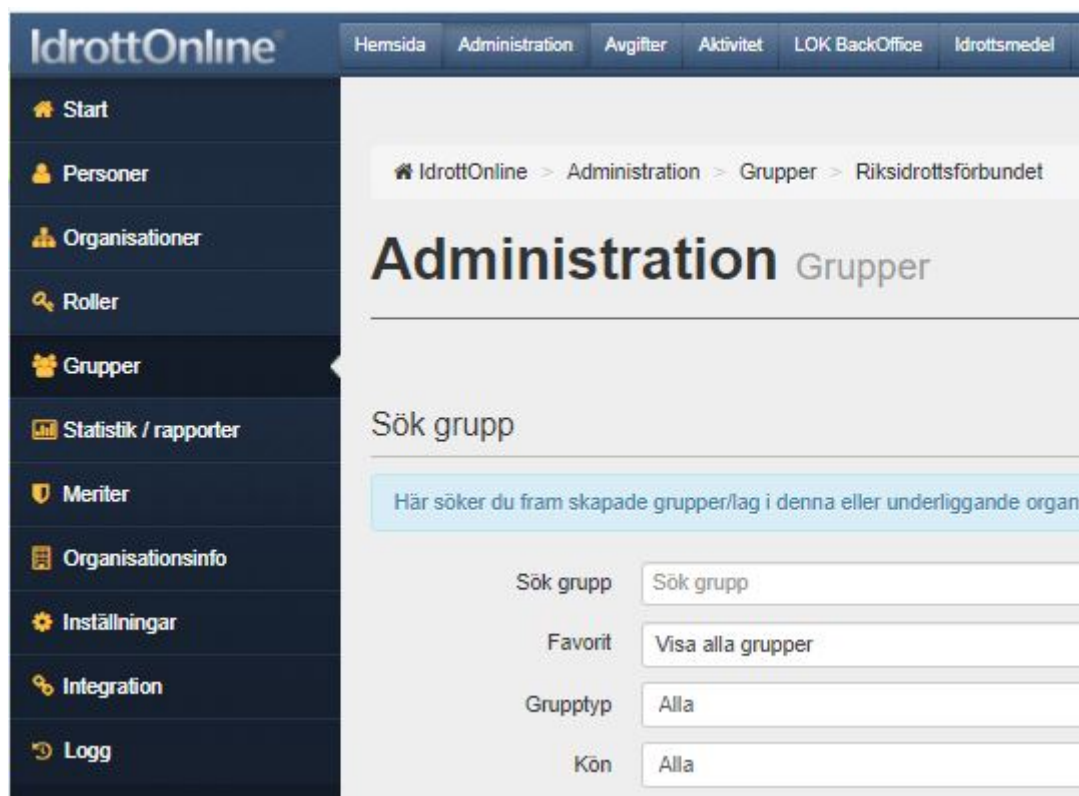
IdrottOnline

Hemsida | Administration | Avgifter | Aktivitet | LOK BackOffice | Idrottsmedel

Start
Personer
Organisationer
Roller
Grupper
Statistik / rapporter
Meriter
Organisationsinfo
Inställningar
Integration
Logg

IdrottOnline > Administration > Grupper > Riksidrottsförbundet

Administration Grupper

Sök grupp

Här söker du fram skapade grupper/lag i denna eller underliggande organ

Sök grupp: Sök grupp
Favorit: Visa alla grupper
Grupptyp: Alla
Kön: Alla